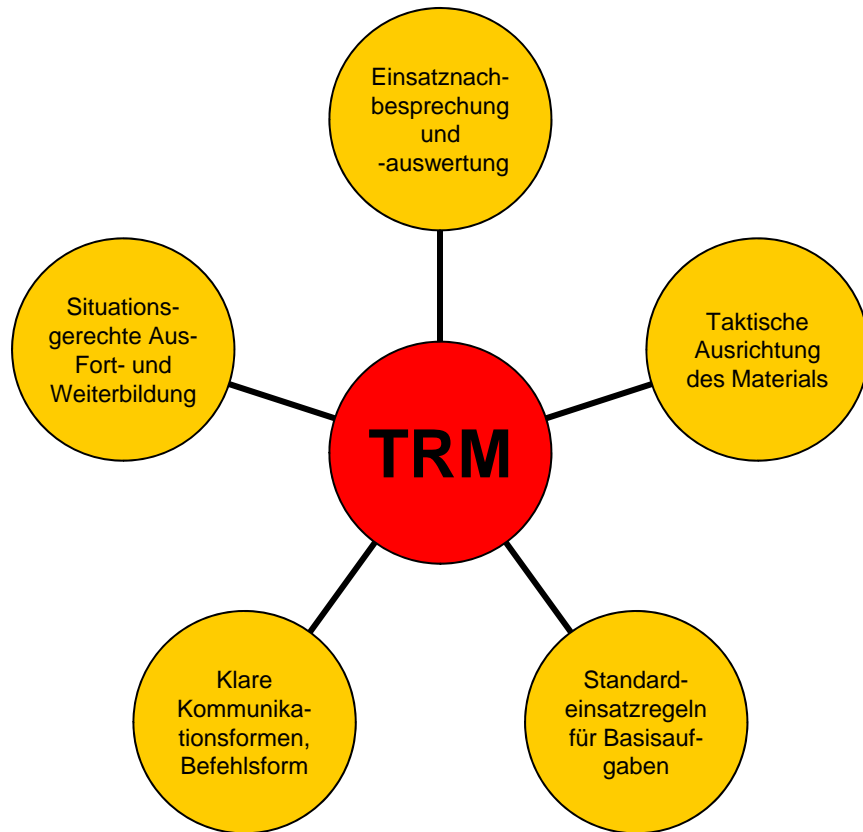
Einsatznachbesprechung und -auswertung

Situationsgerechte Aus- Fort- und Weiterbildung

Taktische Ausrichtung des Materials

TRM

Klare Kommunikationsformen, Befehlsform

Standardeinsatzregeln für Basisaufgaben